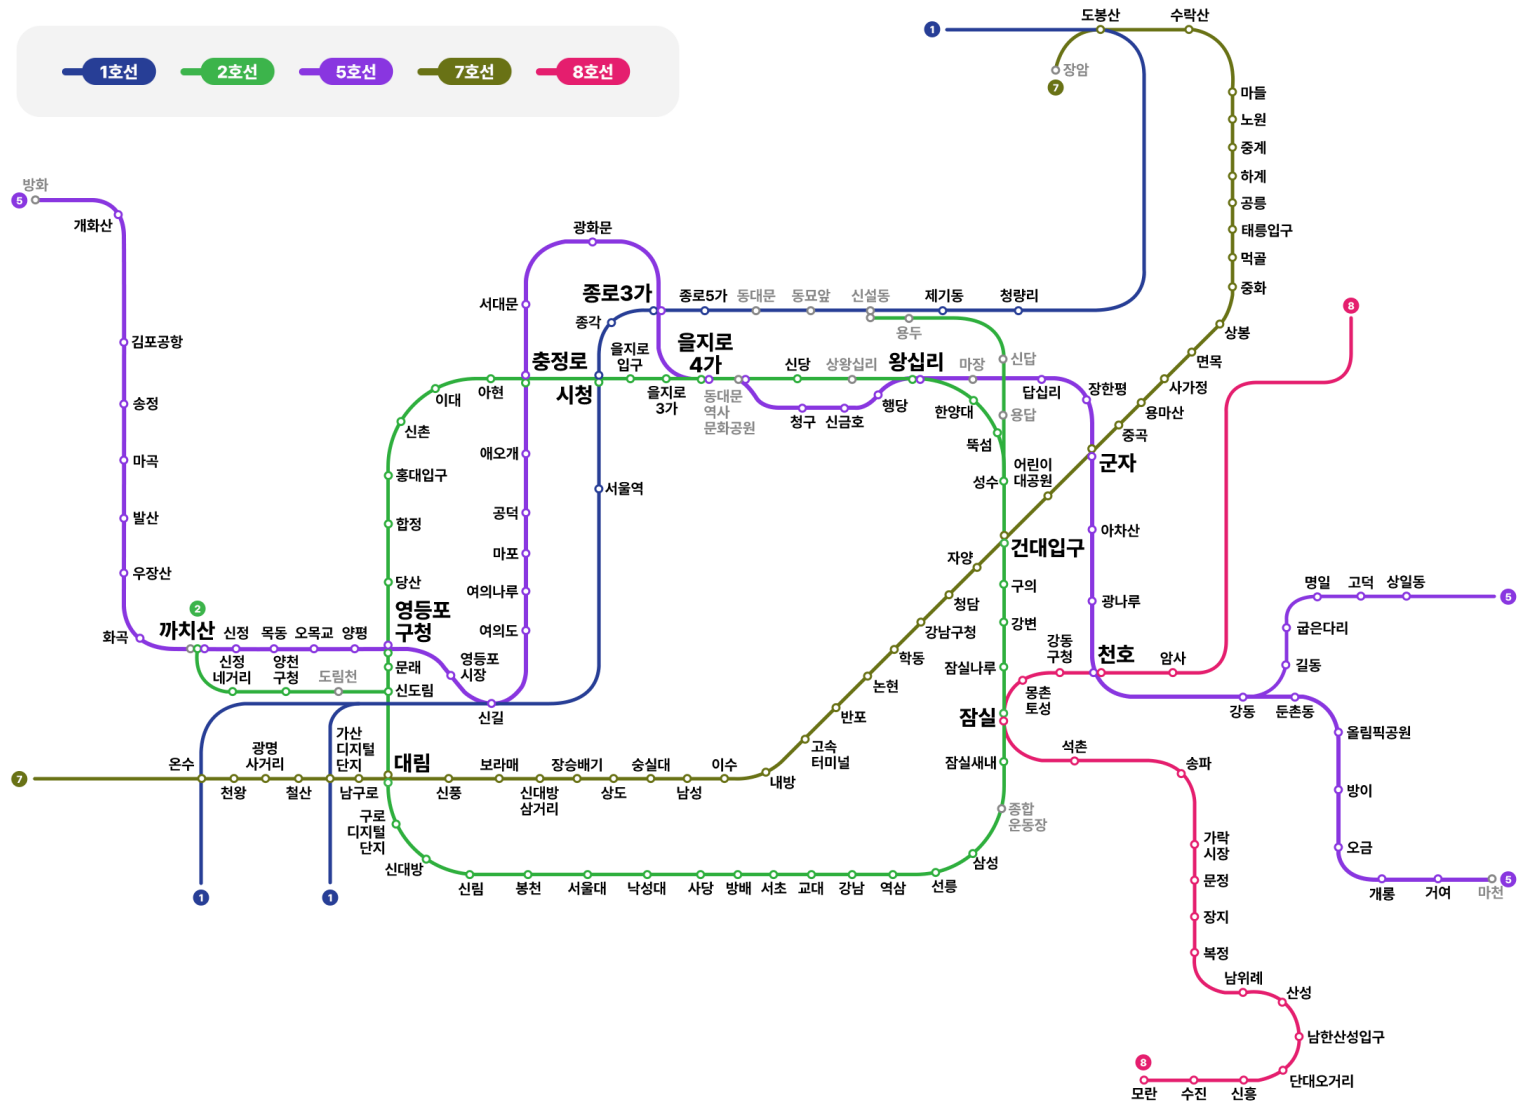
1호선 2호선 5호선 7호선 8호선

1 도봉산 수락산
장암 7
마들
노원
중계
하계
공릉
태릉입구
먹골
중화
상봉
면목
사가정
용마산
중곡
군자
아차산
광나루
천호
암사
8

방화 5
개화산
김포공항
송정
마곡
발산
우장산
화곡
2
까치산 신정 목동 오목교 양평
신정네거리 양천구청 도림천

광화문
서대문
종로3가
종각
종로5가 동대문 동묘앞 신설동 제기동 청량리
용두
을지로입구
을지로4가
충정로
시청
을지로3가
동대문역사문화공원
신당 상왕십리 왕십리 마장 신답
청구 신금호 행당
한양대
답십리
장한평
용답
뚝섬
성수
어린이대공원
건대입구
아현
이대
신촌
홍대입구
합정
당산
애오개
공덕
마포
여의나루
여의도
서울역
영등포구청
문래
신도림
영등포시장
신길
자양
청담
강남구청
학동
논현
반포
고속터미널
구의
강변
잠실나루
강동구청
몽촌토성
잠실
잠실새내
종합운동장
삼성
선릉

7 온수
광명사거리
천왕 철산
가산디지털단지
남구로
대림
신풍 보라매 장승배기 숭실대 이수
신대방삼거리 상도 남성
내방
구로디지털단지
신대방
신림 봉천 서울대 낙성대 사당 방배 서초 교대 강남 역삼
1 1

명일 고덕 상일동 5
굽은다리
길동
강동 둔촌동
올림픽공원
방이
오금
개롱 거여 마천 5

석촌
송파
가락시장
문정
장지
복정
남위례
산성
남한산성입구
단대오거리
8
모란 수진 신흥